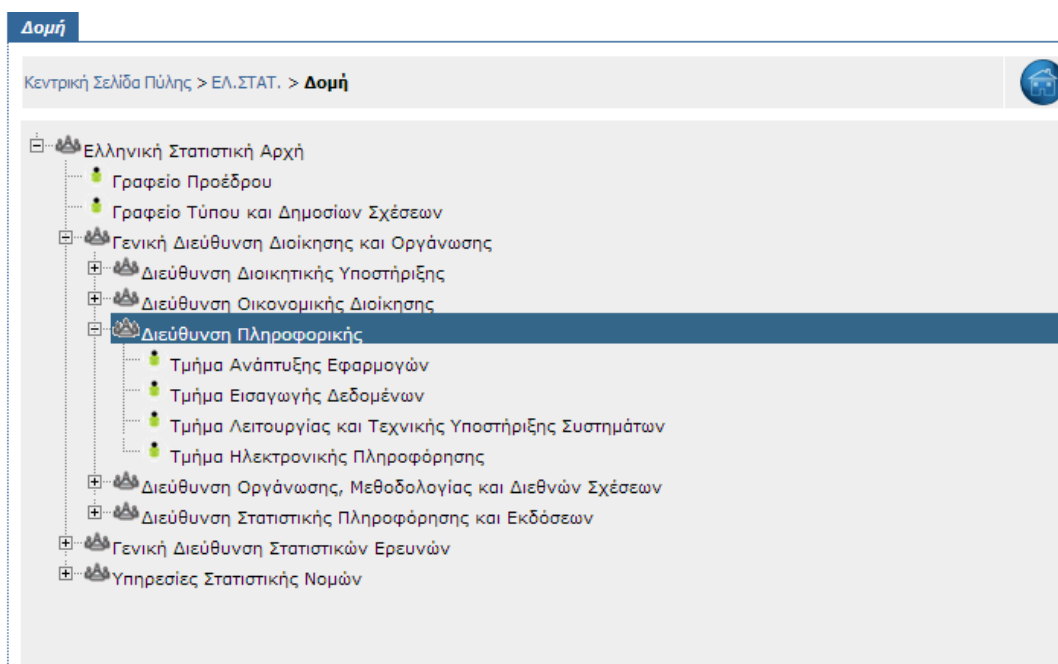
Δομή

Κεντρική Σελίδα Πύλης > ΕΛ.ΣΤΑΤ. > Δομή

Ελληνική Στατιστική Αρχή
Γραφείο Προέδρου
Γραφείο Τύπου και Δημοσίων Σχέσεων
Γενική Διεύθυνση Διοίκησης και Οργάνωσης
Διεύθυνση Διοικητικής Υποστήριξης
Διεύθυνση Οικονομικής Διοίκησης
Διεύθυνση Πληροφορικής
Τμήμα Ανάπτυξης Εφαρμογών
Τμήμα Εισαγωγής Δεδομένων
Τμήμα Λειτουργίας και Τεχνικής Υποστήριξης Συστημάτων
Τμήμα Ηλεκτρονικής Πληροφόρησης
Διεύθυνση Οργάνωσης, Μεθοδολογίας και Διεθνών Σχέσεων
Διεύθυνση Στατιστικής Πληροφόρησης και Εκδόσεων
Γενική Διεύθυνση Στατιστικών Ερευνών
Υπηρεσίες Στατιστικής Νομών